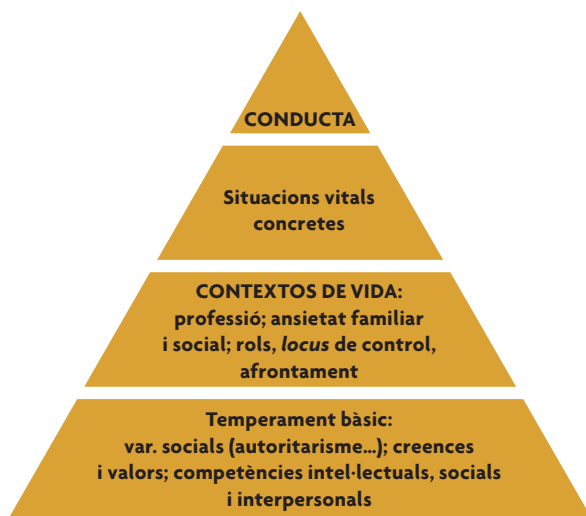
CONDUCTA

Situacions vitals concretes

CONTEXTOS DE VIDA: professió; ansietat familiar i social; rols, *locus* de control, afrontament

Temperament bàsic: var. socials (autoritarisme...); creences i valors; competències intel·lectuals, socials i interpersonals